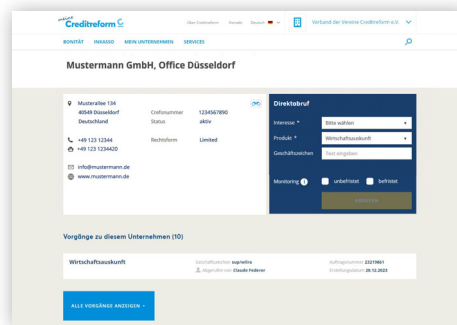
meine Creditreform

Über Creditreform Kontakt Deutsch

Verband der Vereine Creditreform e.V.

BONITÄT INKASSO MEIN UNTERNEHMEN SERVICES

Mustermann GmbH, Office Düsseldorf

Musterallee 134
40549 Düsseldorf
Deutschland

Crefonummer 1234567890
Status aktiv

+49 123 12344
+49 123 1234420

Rechtsform Limited

info@mustermann.de
www.mustermann.de

Direktabruf

Interesse * Bitte wählen

Produkt * Wirtschaftsauskunft

Geschäftszeichen Text eingeben

Monitoring unbefristet befristet

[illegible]

Vorgänge zu diesem Unternehmen (10)

Wirtschaftsauskunft

Geschäftszeichen: sup/extra
Abgerufen von: Claudia Federer

Auftragsnummer: 23219861
Erstellungsdatum: 28.12.2023

ALLE VORGÄNGE ANZEIGEN